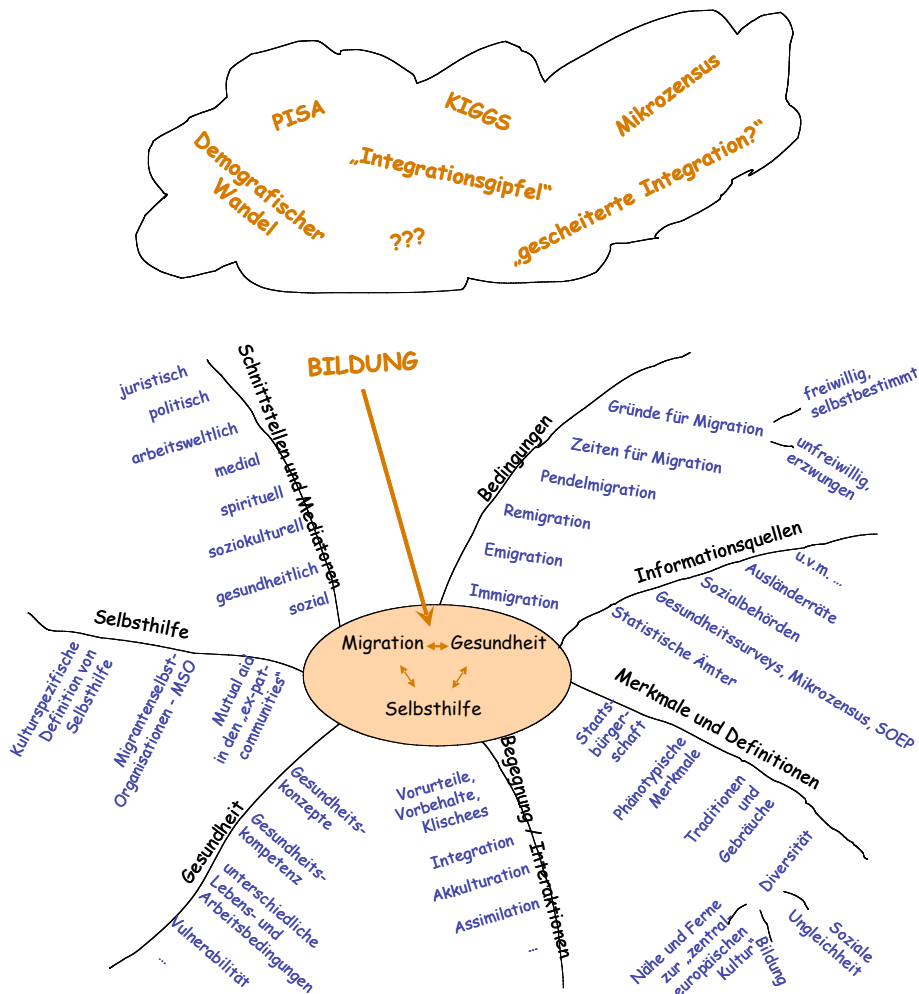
PISA

KIGGS

Mikrozensus

Demografischer Wandel

„Integrationsgipfel"

„gescheiterte Integration?"

???

BILDUNG

Schnittstellen und Mediatoren

juristisch

politisch

arbeitsweltlich

medial

spirituell

soziokulturell

gesundheitlich

sozial

Bedingungen

Gründe für Migration

freiwillig, selbstbestimmt

unfreiwillig, erzwungen

Zeiten für Migration

Pendelmigration

Remigration

Emigration

Immigration

Informationsquellen

u.v.m. ...

Ausländerräte

Sozialbehörden

Gesundheitssurveys, Mikrozensus, SOEP

Statistische Ämter

Selbsthilfe

Kulturspezifische Definition von Selbsthilfe

Migrantenselbst-Organisationen - MSO

Mutual aid in den „ex-pat-communities"

Migration

Gesundheit

Selbsthilfe

Merkmale und Definitionen

Staatsbürgerschaft

Phänotypische Merkmale

Traditionen und Gebräuche

Diversität

Soziale Ungleichheit

Bildung

Nähe und Ferne zur „zentraleuropäischen Kultur"

Begegnung / Interaktionen

Vorurteile, Vorbehalte, Klischees

Integration

Akkulturation

Assimilation

...

Gesundheit

Gesundheitskonzepte

Gesundheitskompetenz

unterschiedliche Lebens- und Arbeitsbedingungen

Vulnerabilität

...